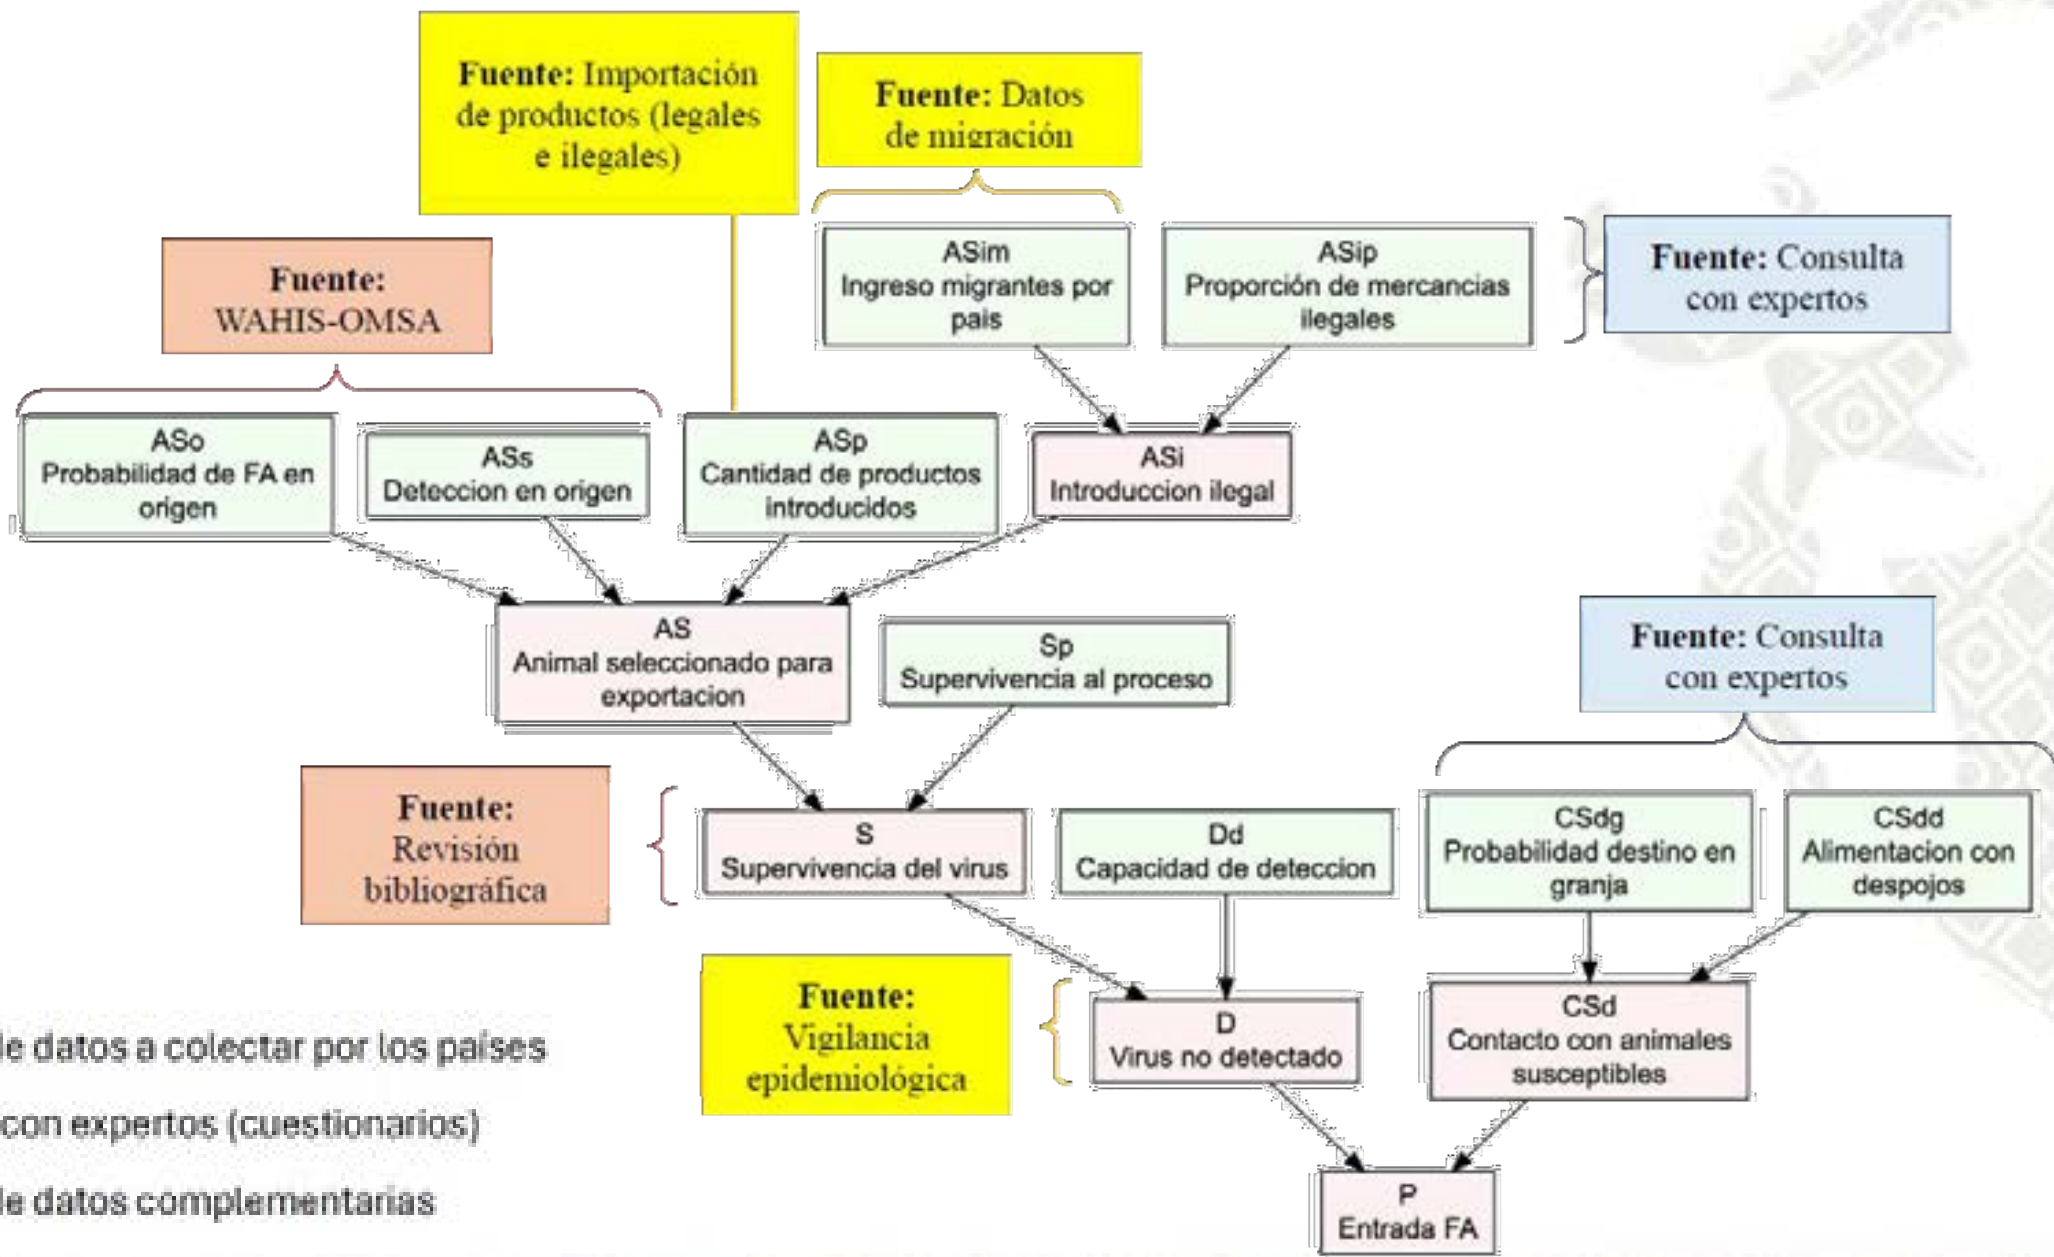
**Fuente:** Importación de productos (legales e ilegales)

**Fuente:** Datos de migración

**Fuente:** WAHIS-OMSA

ASim
Ingreso migrantes por pais

ASip
Proporción de mercancias ilegales

**Fuente:** Consulta con expertos

ASo
Probabilidad de FA en origen

ASs
Deteccion en origen

ASp
Cantidad de productos introducidos

ASi
Introduccion ilegal

AS
Animal seleccionado para exportacion

Sp
Supervivencia al proceso

**Fuente:** Consulta con expertos

**Fuente:** Revisión bibliográfica

S
Supervivencia del virus

Dd
Capacidad de deteccion

CSdg
Probabilidad destino en granja

CSdd
Alimentacion con despojos

**Fuente:** Vigilancia epidemiológica

D
Virus no detectado

CSd
Contacto con animales susceptibles

P
Entrada FA

le datos a colectar por los paises

con expertos (cuestionarios)

le datos complementarias